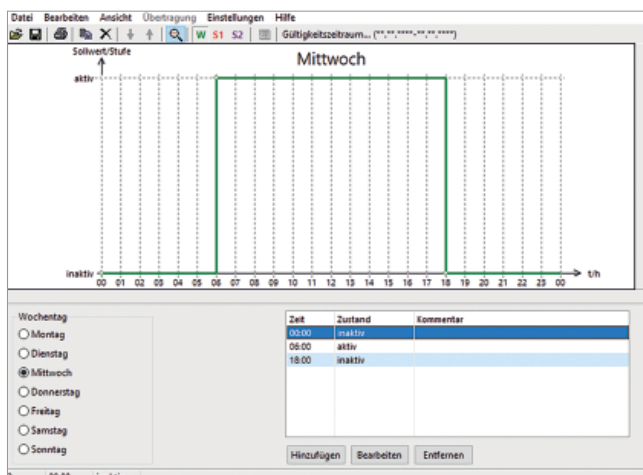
Datei Bearbeiten Ansicht Übertragung Einstellungen Hilfe

W S1 S2 Gültigkeitszeitraum... (**.**.****-**.**.****)

Sollwert/Stufe

Mittwoch

aktiv

inaktiv

t/h

00 01 02 03 04 05 06 07 08 09 10 11 12 13 14 15 16 17 18 19 20 21 22 23 00

Wochentag

Montag

Dienstag

Mittwoch

Donnerstag

Freitag

Samstag

Sonntag

| Zeit | Zustand | Kommentar |
|---|---|---|
| 00:00 | inaktiv | |
| 06:00 | aktiv | |
| 18:00 | inaktiv | |

Hinzufügen Bearbeiten Entfernen